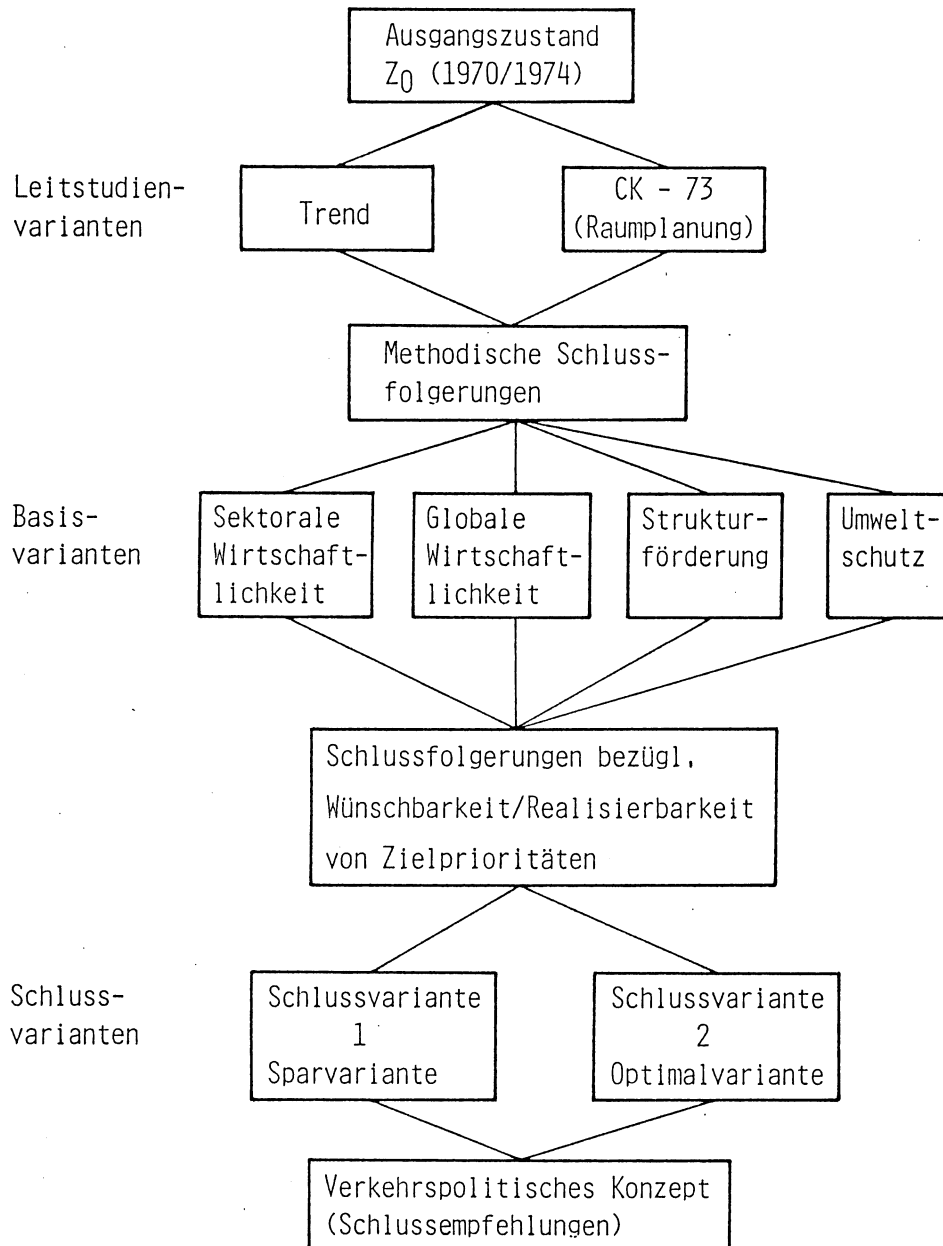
Ausgangszustand $Z_0$ (1970/1974)

Leitstudienvarianten

Trend

CK - 73 (Raumplanung)

Methodische Schlussfolgerungen

Basisvarianten

Sektorale Wirtschaftlichkeit

Globale Wirtschaftlichkeit

Strukturförderung

Umweltschutz

Schlussfolgerungen bezügl. Wünschbarkeit/Realisierbarkeit von Zielprioritäten

Schlussvarianten

Schlussvariante 1 Sparvariante

Schlussvariante 2 Optimalvariante

Verkehrspolitisches Konzept (Schlussempfehlungen)